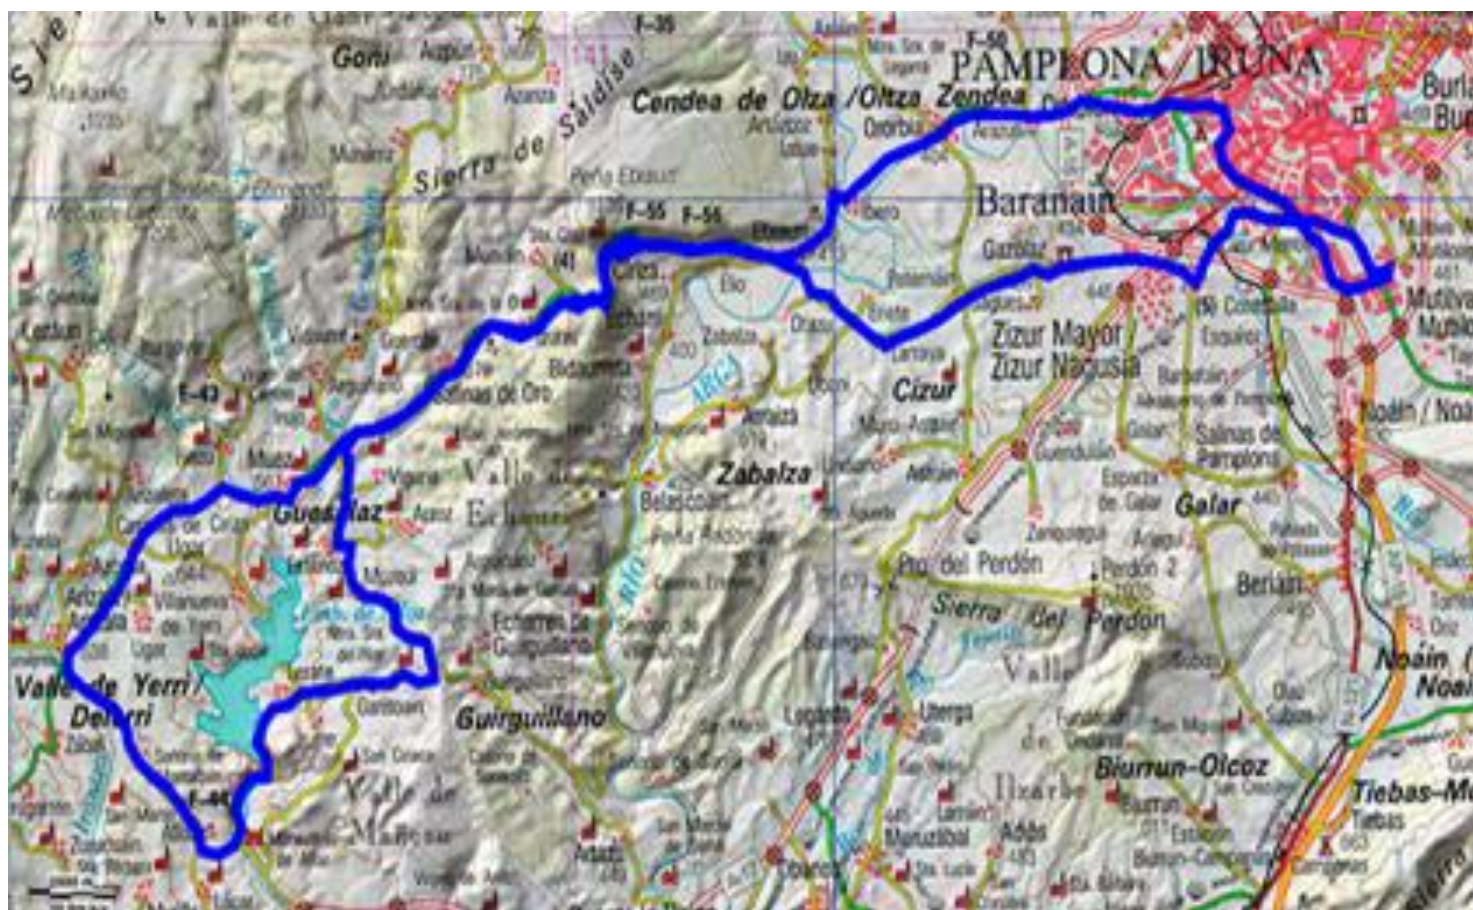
PAMPLONA / IRUÑA
Goñi
Sierra de Saldise
Cendea de Olza / Oltza Zendea
Baranain
Zizur Mayor
Zizur Nagusia
Cizur
Zabalza
Noáin / Noain
Galar
Guesálaz
Valle de Echauri
Pto. del Perdón
Sierra del Perdón
Beriain
Noáin (
Noai
Valle de Yerri / Deierri
Guirguillano
Valle de Ilzarbe
Biurrun-Olcoz
Tiebas-Mu
Tiebas
Valle de Mañeru
Salinas de Oro
Salinas de Pamplona
Peña Ebaus
F-55
F-55
F-43
F-50
Etxauri
Elio
Arraiza
Vidaurre
Muez
Vilanueva de Yerri
Ugar
Arizala
Lezaun
Zabal
Arazuri
Ororbia
Belascoáin
Peña Redonda
Echarren de Guirguillano
Uterga
Legarda
Añorbe
Guenduláin
Esparza de Galar
Cordovilla
Esquíroz
Gazólaz
Ibero
Eriete
Muruzábal
Adiós
Arguiñano
Garisoain
Arzoz
Zurbao
Mutilva
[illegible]